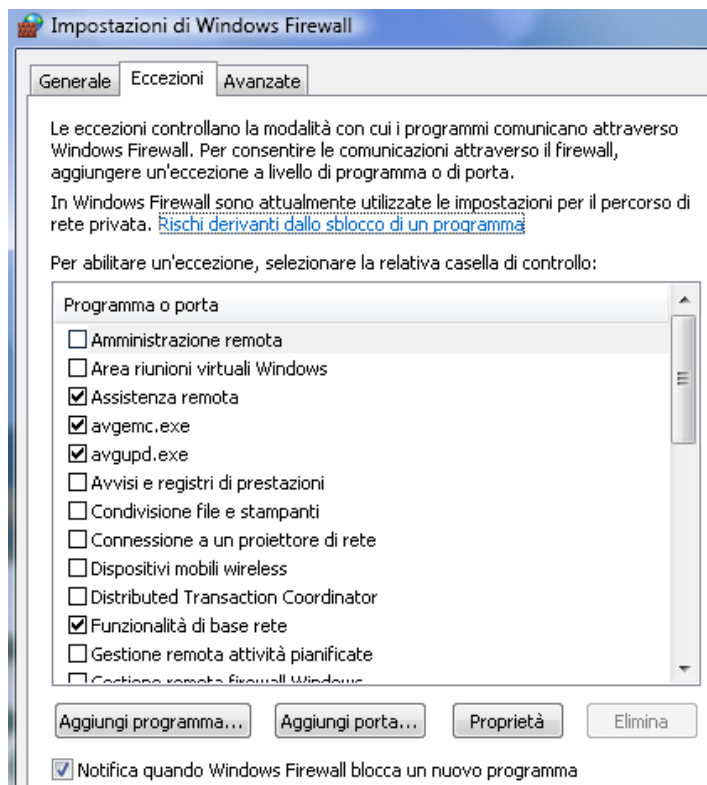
Impostazioni di Windows Firewall

Generale | Eccezioni | Avanzate

Le eccezioni controllano la modalità con cui i programmi comunicano attraverso Windows Firewall. Per consentire le comunicazioni attraverso il firewall, aggiungere un'eccezione a livello di programma o di porta.

In Windows Firewall sono attualmente utilizzate le impostazioni per il percorso di rete privata. Rischi derivanti dallo sblocco di un programma

Per abilitare un'eccezione, selezionare la relativa casella di controllo:

Programma o porta
☐ Amministrazione remota
☐ Area riunioni virtuali Windows
☑ Assistenza remota
☑ avgemc.exe
☑ avgupd.exe
☐ Avvisi e registri di prestazioni
☐ Condivisione file e stampanti
☐ Connessione a un proiettore di rete
☐ Dispositivi mobili wireless
☐ Distributed Transaction Coordinator
☑ Funzionalità di base rete
☐ Gestione remota attività pianificate
☐ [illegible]

Aggiungi programma... | Aggiungi porta... | Proprietà | Elimina

☑ Notifica quando Windows Firewall blocca un nuovo programma